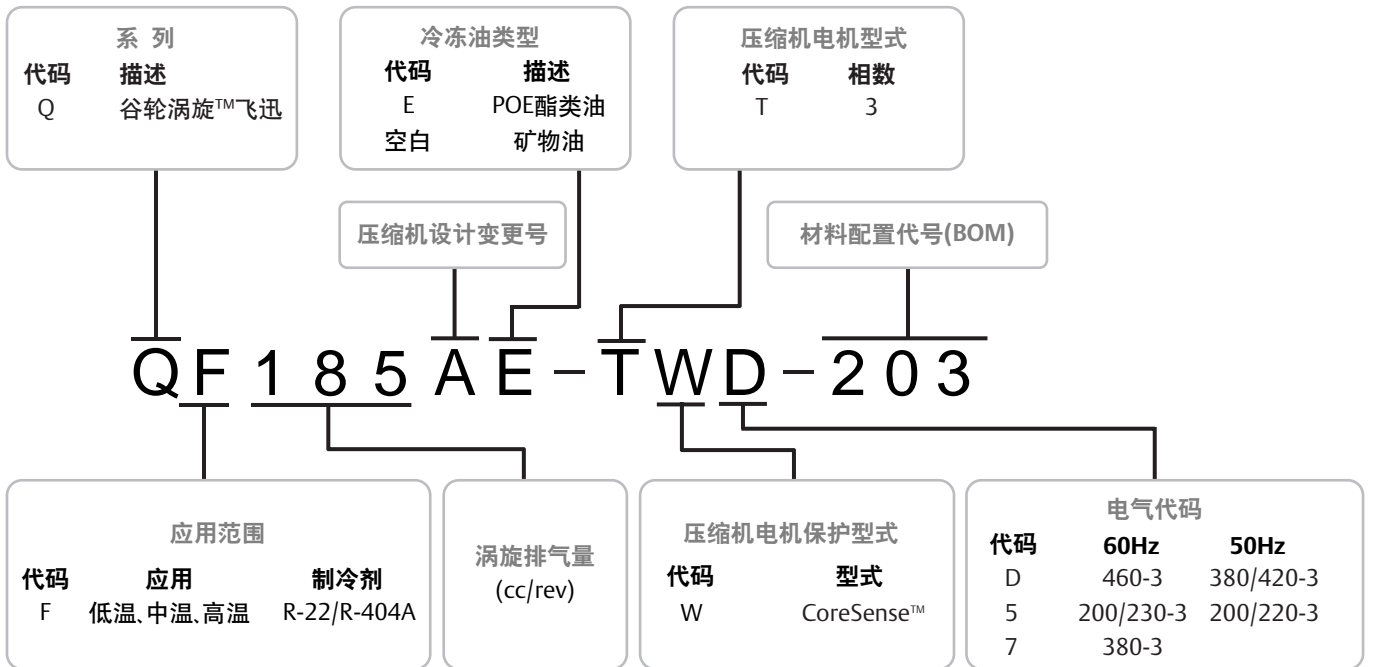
系 列

| 代码 | 描述 |
|---|---|
| Q | 谷轮涡旋™飞迅 |

冷冻油类型

| 代码 | 描述 |
|---|---|
| E | POE酯类油 |
| 空白 | 矿物油 |

压缩机电机型式

| 代码 | 相数 |
|---|---|
| T | 3 |

压缩机设计变更号

材料配置代号(BOM)

QF185AE-TWD-203

应用范围

| 代码 | 应用 | 制冷剂 |
|---|---|---|
| F | 低温、中温、高温 | R-22/R-404A |

涡旋排气量
(cc/rev)

压缩机电机保护型式

| 代码 | 型式 |
|---|---|
| W | CoreSense™ |

电气代码

| 代码 | 60Hz | 50Hz |
|---|---|---|
| D | 460-3 | 380/420-3 |
| 5 | 200/230-3 | 200/220-3 |
| 7 | 380-3 | |